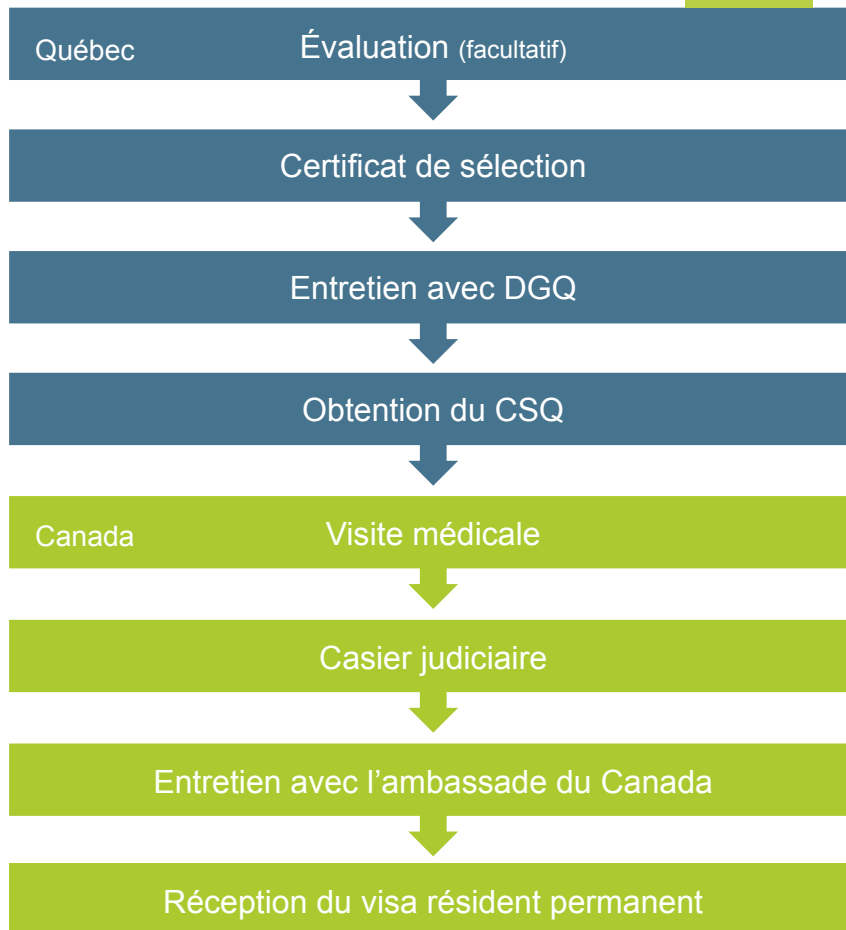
Québec Évaluation (facultatif)

Certificat de sélection

Entretien avec DGQ

Obtention du CSQ

Canada Visite médicale

Casier judiciaire

Entretien avec l’ambassade du Canada

Réception du visa résident permanent